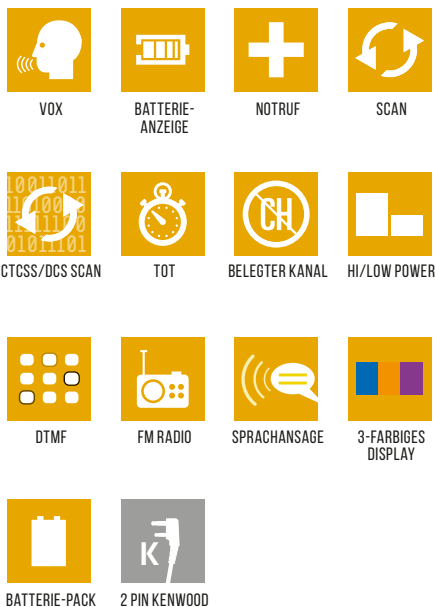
VOX

BATTERIE-ANZEIGE

NOTRUF

SCAN

10011011 11100010 10011110 01011101

CTCSS/DCS SCAN

TOT

CH

BELEGTER KANAL

HI/LOW POWER

DTMF

FM RADIO

SPRACHANSAGE

3-FARBIGES DISPLAY

BATTERIE-PACK

K

2 PIN KENWOOD